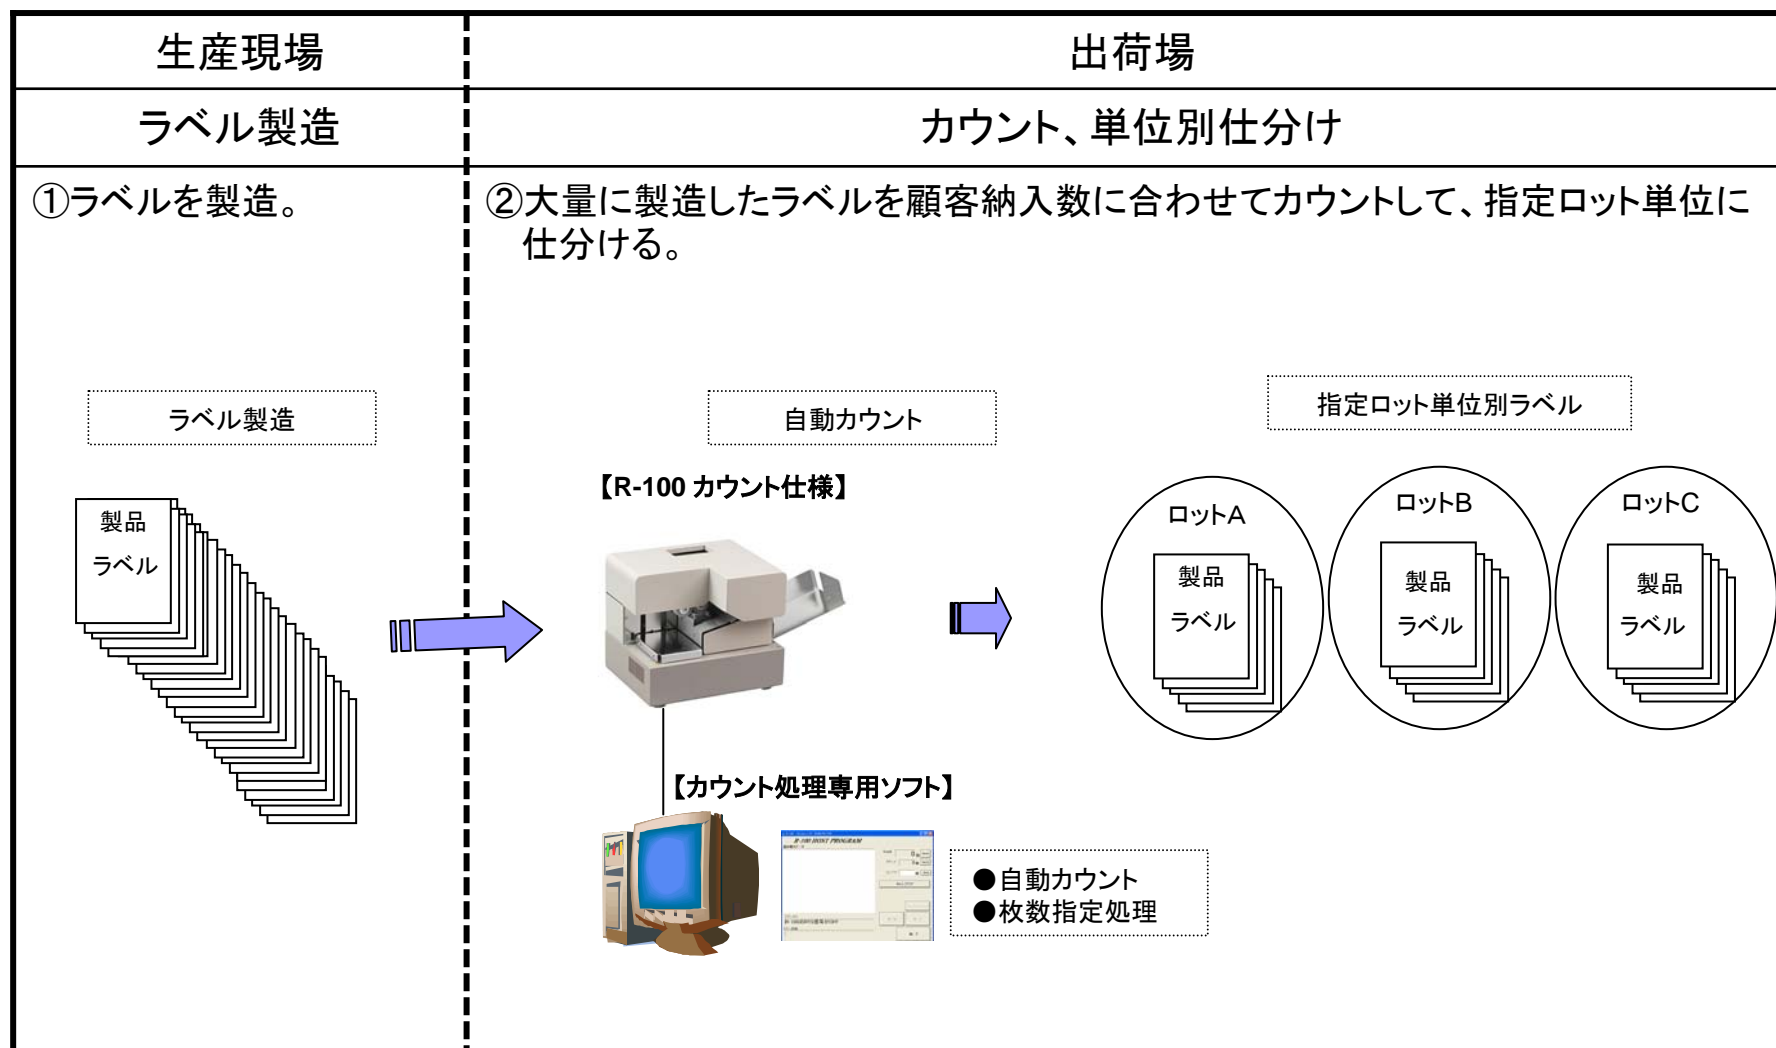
| 生産現場 | 出荷場 |
|---|---|
| ラベル製造 | カウント、単位別仕分け |
| ①ラベルを製造。 | ②大量に製造したラベルを顧客納入数に合わせてカウントして、指定ロット単位に仕分ける。 |

ラベル製造

製品
ラベル

自動カウント

【R-100 カウント仕様】

【カウント処理専用ソフト】

R-100 HOST PROGRAM

●自動カウント
●枚数指定処理

指定ロット単位別ラベル

ロットA
製品
ラベル

ロットB
製品
ラベル

ロットC
製品
ラベル